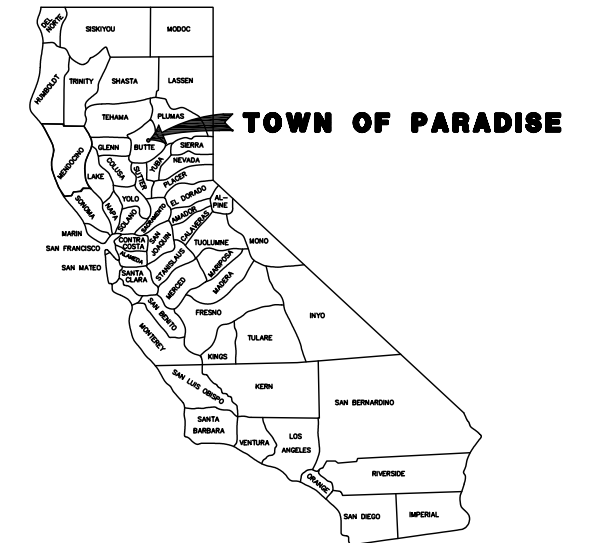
DEL NORTE
SISKIYOU
MODOC
HUMBOLDT
TRINITY
SHASTA
LASSEN
TEHAMA
PLUMAS
TOWN OF PARADISE
GLENN
BUTTE
SIERRA
MENDOCINO
COLUSA
YUBA
NEVADA
LAKE
SUTTER
PLACER
YOLO
EL DORADO
ALPINE
SONOMA
NAPA
SACRAMENTO
SOLANO
AMADOR
CALAVERAS
MARIN
CONTRA COSTA
SAN JOAQUIN
TUOLUMNE
MONO
SAN FRANCISCO
ALAMEDA
STANISLAUS
SAN MATEO
SANTA CLARA
MARIPOSA
MERCED
MADERA
SAN BENITO
FRESNO
INYO
MONTEREY
TULARE
KINGS
SAN LUIS OBISPO
KERN
SAN BERNARDINO
SANTA BARBARA
VENTURA
LOS ANGELES
RIVERSIDE
ORANGE
SAN DIEGO
IMPERIAL